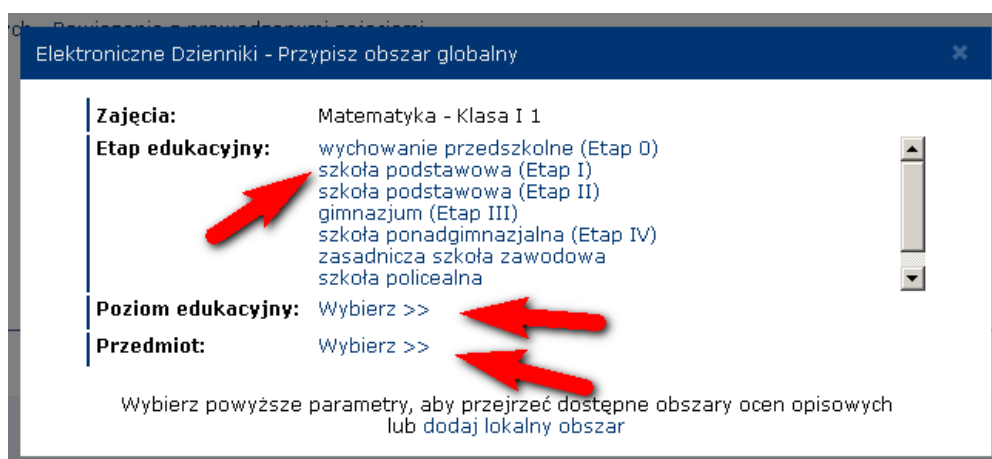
Elektroniczne Dzienniki - Przypisz obszar globalny

×

Zajęcia: Matematyka - Klasa I 1

Etap edukacyjny: wychowanie przedszkolne (Etap 0)
szkoła podstawowa (Etap I)
szkoła podstawowa (Etap II)
gimnazjum (Etap III)
szkoła ponadgimnazjalna (Etap IV)
zasadnicza szkoła zawodowa
szkoła policealna

Poziom edukacyjny: Wybierz >>

Przedmiot: Wybierz >>

Wybierz powyższe parametry, aby przejrzeć dostępne obszary ocen opisowych lub dodaj lokalny obszar